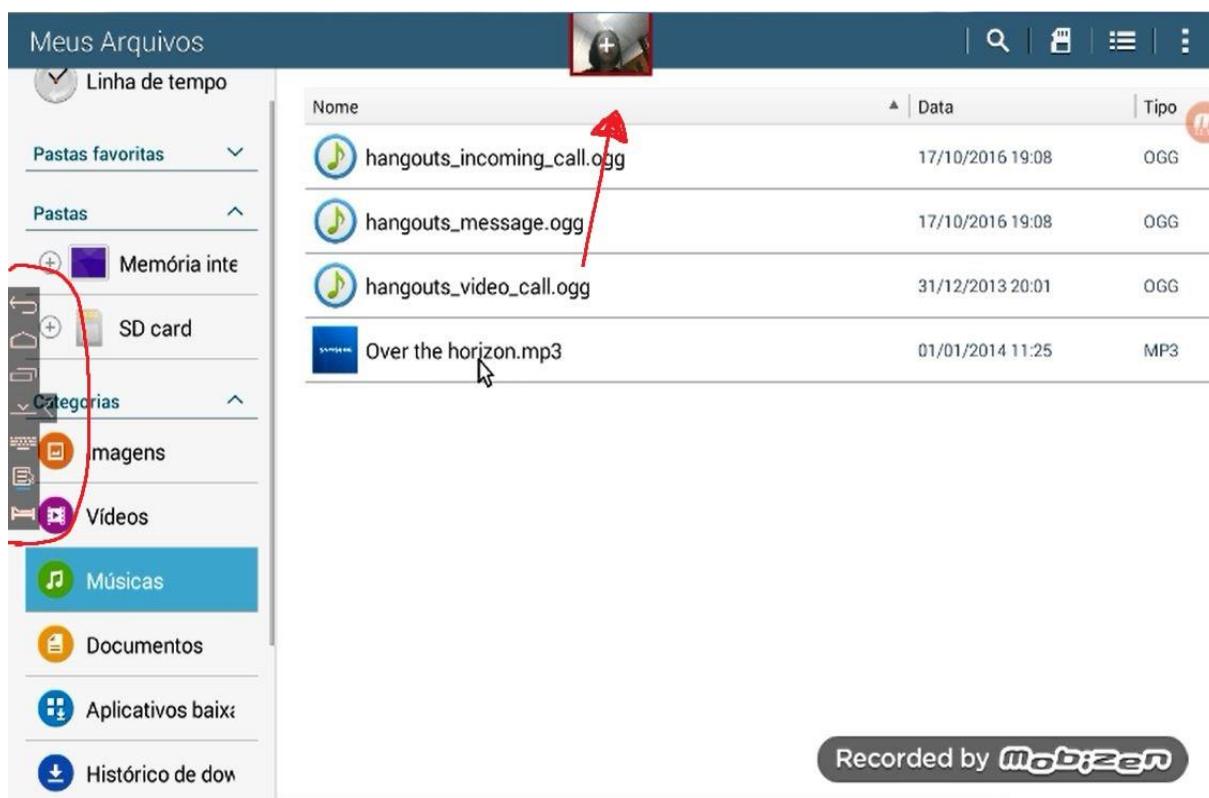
Meus Arquivos

Linha de tempo

Pastas favoritas

Pastas

Memória inte

SD card

Categorias

Imagens

Vídeos

Músicas

Documentos

Aplicativos baix

Histórico de dow

| Nome | Data | Tipo |
|---|---|---|
| hangouts_incoming_call.ogg | 17/10/2016 19:08 | OGG |
| hangouts_message.ogg | 17/10/2016 19:08 | OGG |
| hangouts_video_call.ogg | 31/12/2013 20:01 | OGG |
| Over the horizon.mp3 | 01/01/2014 11:25 | MP3 |

Recorded by mobizen